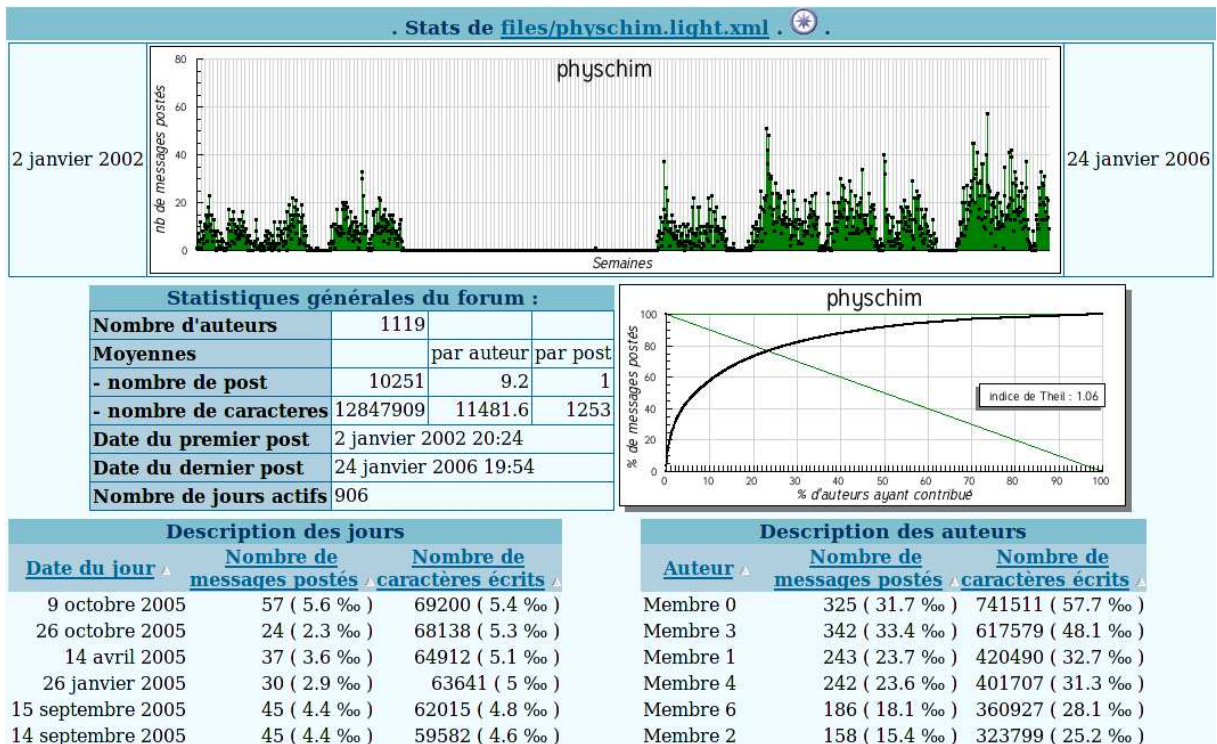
. Stats de files/physchim.light.xml .

2 janvier 2002

physchim

nb de messages postés

80
60
40
20
0

Semaines

24 janvier 2006

| Statistiques générales du forum : | | | |
|---|---|---|---|
| Nombre d'auteurs | 1119 | | |
| Moyennes | | par auteur | par post |
| - nombre de post | 10251 | 9.2 | 1 |
| - nombre de caracteres | 12847909 | 11481.6 | 1253 |
| Date du premier post | 2 janvier 2002 20:24 | | |
| Date du dernier post | 24 janvier 2006 19:54 | | |
| Nombre de jours actifs | 906 | | |

physchim

% de messages postés

100
80
60
40
20
0

indice de Theil : 1.06

0 10 20 30 40 50 60 70 80 90 100

% d'auteurs ayant contribué

Description des jours

| Date du jour | Nombre de messages postés | Nombre de caractères écrits |
|---|---|---|
| 9 octobre 2005 | 57 ( 5.6 ‰ ) | 69200 ( 5.4 ‰ ) |
| 26 octobre 2005 | 24 ( 2.3 ‰ ) | 68138 ( 5.3 ‰ ) |
| 14 avril 2005 | 37 ( 3.6 ‰ ) | 64912 ( 5.1 ‰ ) |
| 26 janvier 2005 | 30 ( 2.9 ‰ ) | 63641 ( 5 ‰ ) |
| 15 septembre 2005 | 45 ( 4.4 ‰ ) | 62015 ( 4.8 ‰ ) |
| 14 septembre 2005 | 45 ( 4.4 ‰ ) | 59582 ( 4.6 ‰ ) |

Description des auteurs

| Auteur | Nombre de messages postés | Nombre de caractères écrits |
|---|---|---|
| Membre 0 | 325 ( 31.7 ‰ ) | 741511 ( 57.7 ‰ ) |
| Membre 3 | 342 ( 33.4 ‰ ) | 617579 ( 48.1 ‰ ) |
| Membre 1 | 243 ( 23.7 ‰ ) | 420490 ( 32.7 ‰ ) |
| Membre 4 | 242 ( 23.6 ‰ ) | 401707 ( 31.3 ‰ ) |
| Membre 6 | 186 ( 18.1 ‰ ) | 360927 ( 28.1 ‰ ) |
| Membre 2 | 158 ( 15.4 ‰ ) | 323799 ( 25.2 ‰ ) |